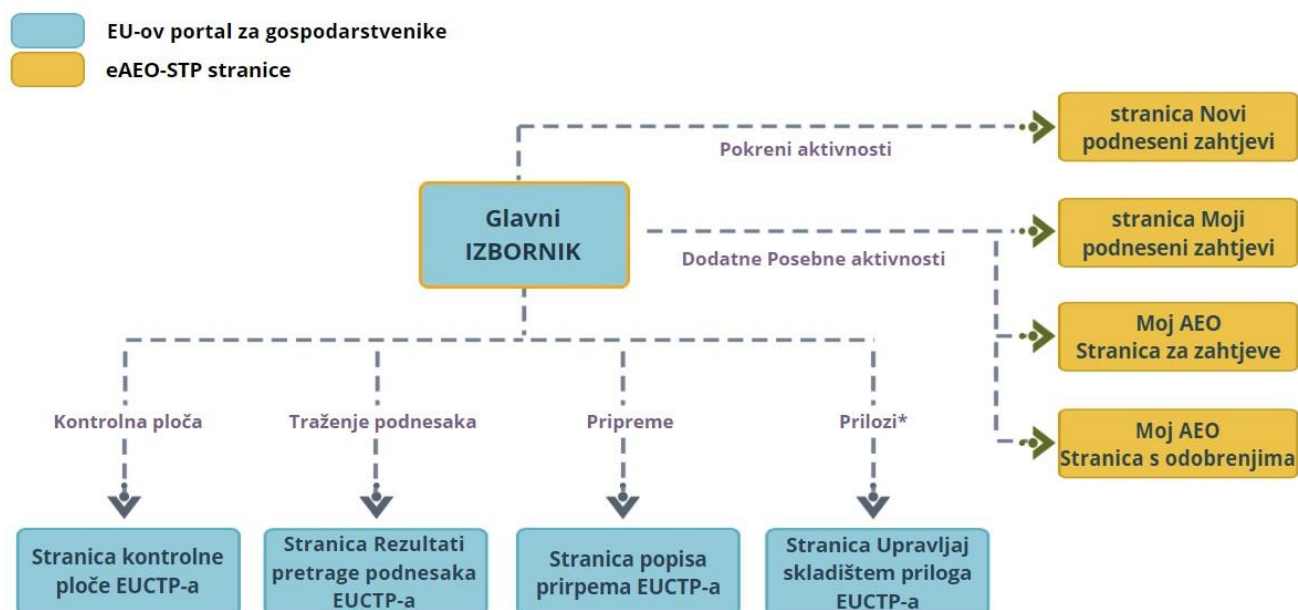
EU-ov portal za gospodarstvenike

eAEO-STP stranice

stranica Novi podneseni zahtjevi

Pokreni aktivnosti

Glavni IZBORNIK

stranica Moji podneseni zahtjevi

Dodatne Posebne aktivnosti

Moj AEO Stranica za zahtjeve

Moj AEO Stranica s odobrenjima

Kontrolna ploča

Traženje podnesaka

Pripreme

Prilozi*

Stranica kontrolne ploče EUCTP-a

Stranica Rezultati pretrage podnesaka EUCTP-a

Stranica popisa prirpema EUCTP-a

Stranica Upravljaj skladištem priloga EUCTP-a